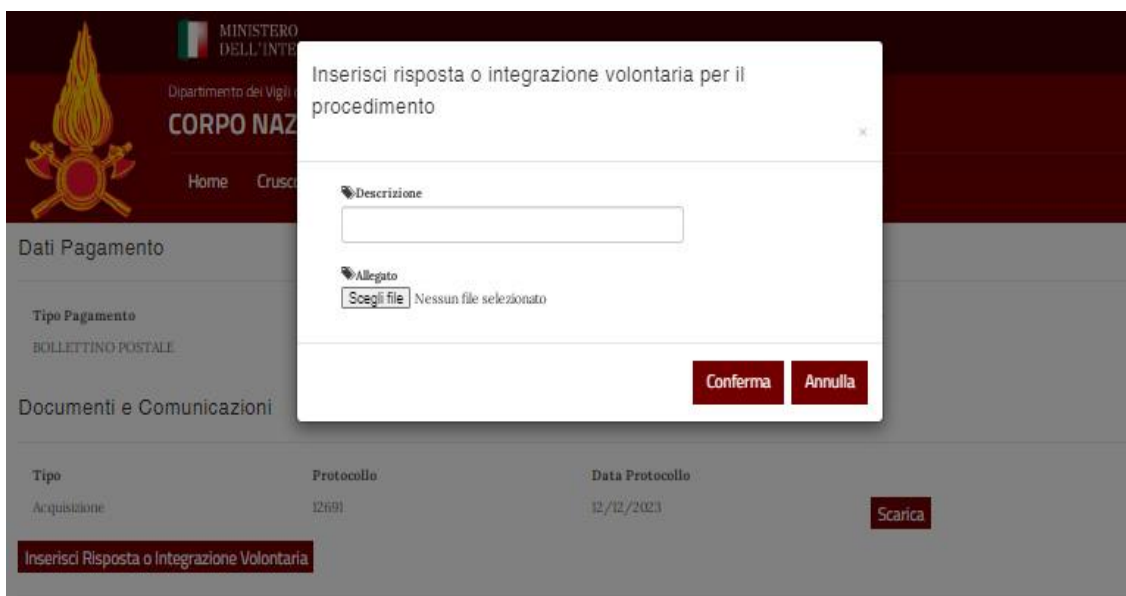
MINISTERO DELL'INTE

Dipartimento dei Vigili

CORPO NAZ

Home Crusc

Inserisci risposta o integrazione volontaria per il procedimento

×

Descrizione

Allegato

Scegli file Nessun file selezionato

Conferma Annulla

Dati Pagamento

Tipo Pagamento

BOLLETTINO POSTALE

Documenti e Comunicazioni

| Tipo | Protocollo | Data Protocollo | |
|---|---|---|---|
| Acquisizione | 12691 | 12/12/2023 | Scarica |

Inserisci Risposta o Integrazione Volontaria